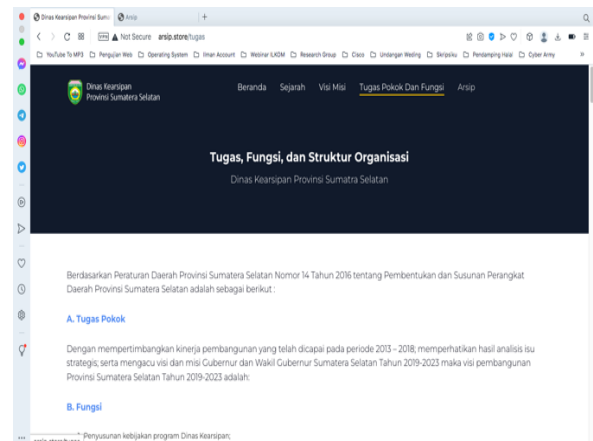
Dinas Kearsipan Provinsi Suma | Arsip | +

Not Secure arsip.store/tugas

YouTube To MP3 | Pengujian Web | Operating System | Iman Account | Webinar ILKOM | Research Group | Cisco | Undangan Weding | Skripsiku | Pendamping Halal | Cyber Army

Dinas Kearsipan Provinsi Sumatera Selatan

Beranda Sejarah Visi Misi Tugas Pokok Dan Fungsi Arsip

Tugas, Fungsi, dan Struktur Organisasi

Dinas Kearsipan Provinsi Sumatra Selatan

Berdasarkan Peraturan Daerah Provinsi Sumatera Selatan Nomor 14 Tahun 2016 tentang Pembentukan dan Susunan Perangkat Daerah Provinsi Sumatera Selatan adalah sebagai berikut :

A. Tugas Pokok

Dengan mempertimbangkan kinerja pembangunan yang telah dicapai pada periode 2013 – 2018; memperhatikan hasil analisis isu strategis; serta mengacu visi dan misi Gubernur dan Wakil Gubernur Sumatera Selatan Tahun 2019-2023 maka visi pembangunan Provinsi Sumatera Selatan Tahun 2019-2023 adalah:

B. Fungsi

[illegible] Penyusunan kebijakan program Dinas Kearsipan;

arsip.store/tugas